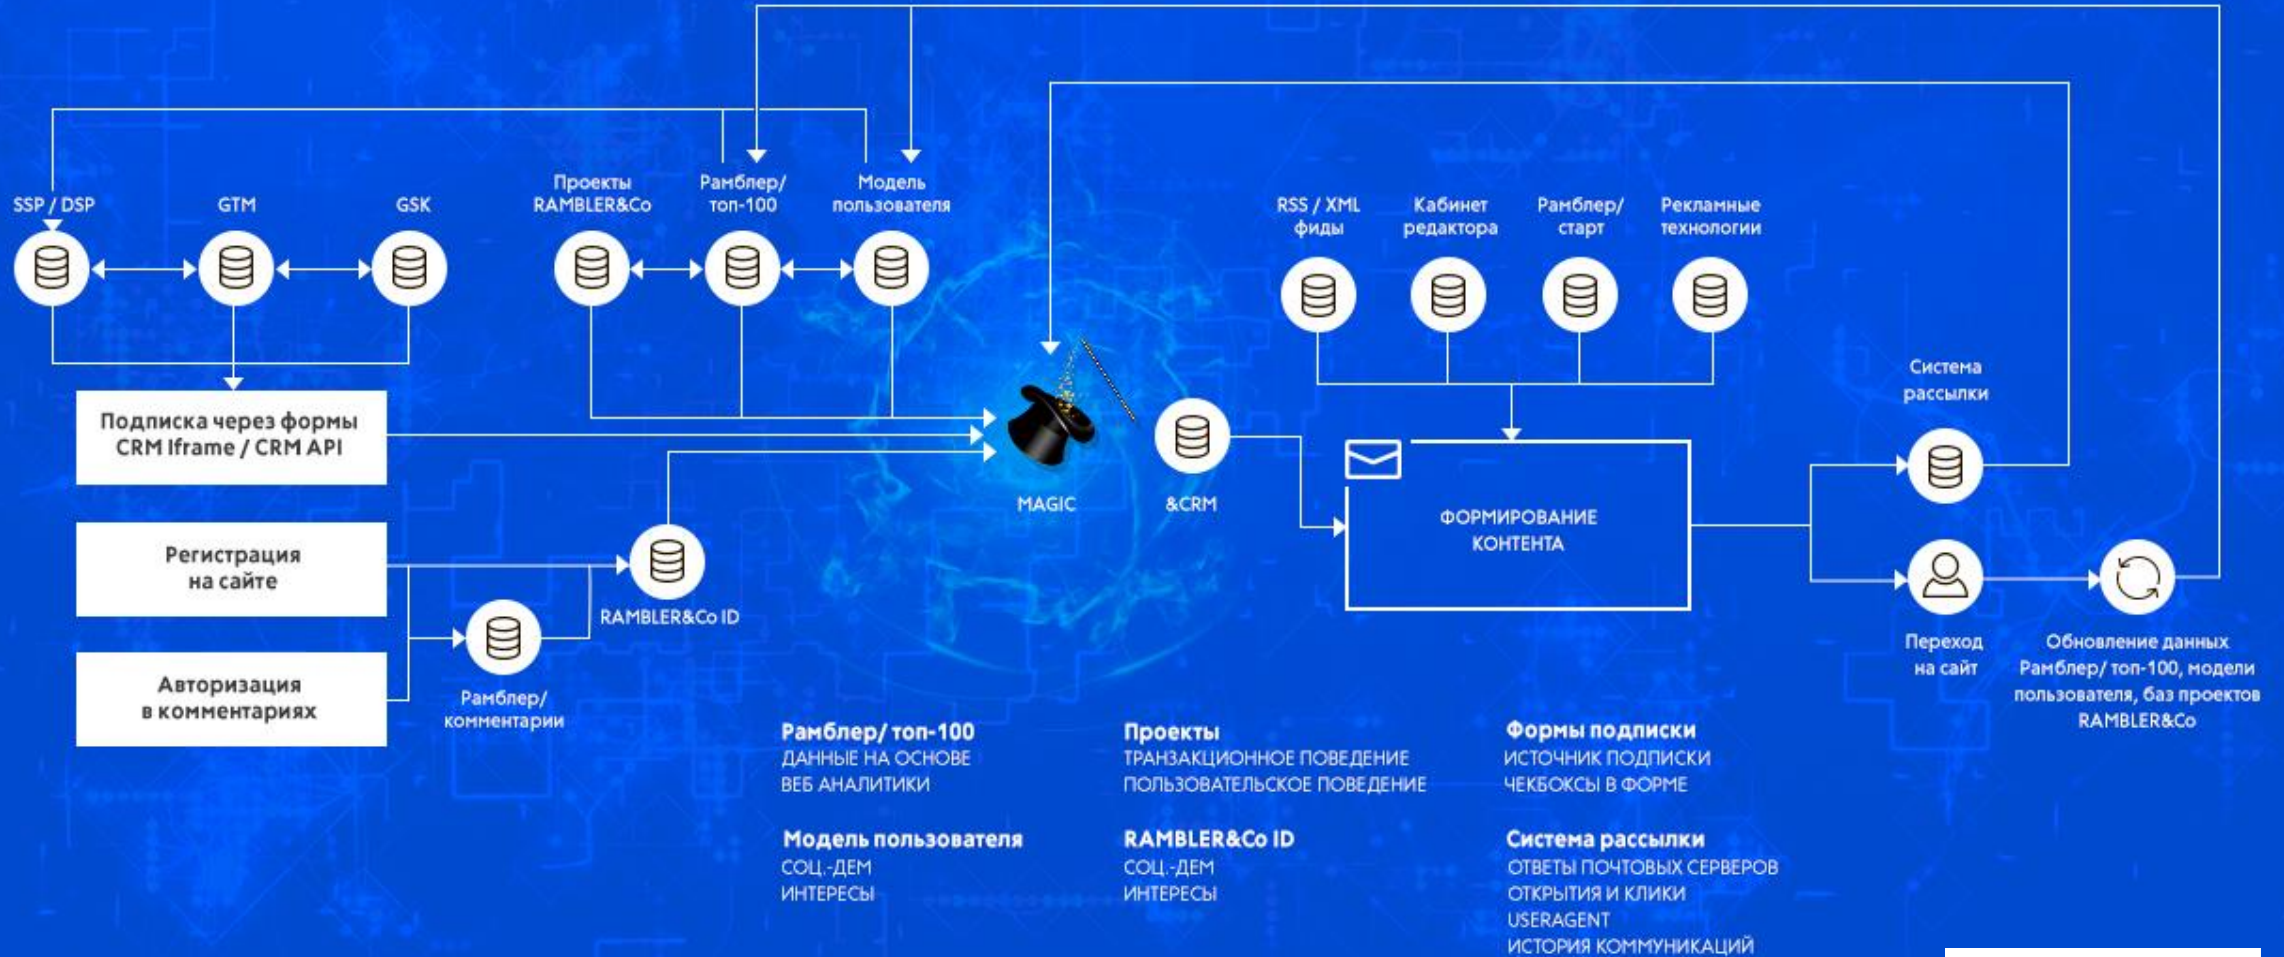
SSP / DSP

GTM

GSK

Проекты RAMBLER&Co

Рамблер/ топ-100

Модель пользователя

RSS / XML фиды

Кабинет редактора

Рамблер/ старт

Рекламные технологии

Подписка через формы CRM Iframe / CRM API

MAGIC

&CRM

Система рассылки

ФОРМИРОВАНИЕ КОНТЕНТА

Регистрация на сайте

RAMBLER&Co ID

Авторизация в комментариях

Рамблер/ комментарии

Переход на сайт

Обновление данных Рамблер/ топ-100, модели пользователя, баз проектов RAMBLER&Co

Рамблер/ топ-100
ДАННЫЕ НА ОСНОВЕ ВЕБ АНАЛИТИКИ

Модель пользователя
СОЦ.-ДЕМ
ИНТЕРЕСЫ

Проекты
ТРАНЗАКЦИОННОЕ ПОВЕДЕНИЕ
ПОЛЬЗОВАТЕЛЬСКОЕ ПОВЕДЕНИЕ

RAMBLER&Co ID
СОЦ.-ДЕМ
ИНТЕРЕСЫ

Формы подписки
ИСТОЧНИК ПОДПИСКИ
ЧЕКБОКСЫ В ФОРМЕ

Система рассылки
ОТВЕТЫ ПОЧТОВЫХ СЕРВЕРОВ
ОТКРЫТИЯ И КЛИКИ
USERAGENT
ИСТОРИЯ КОММУНИКАЦИЙ